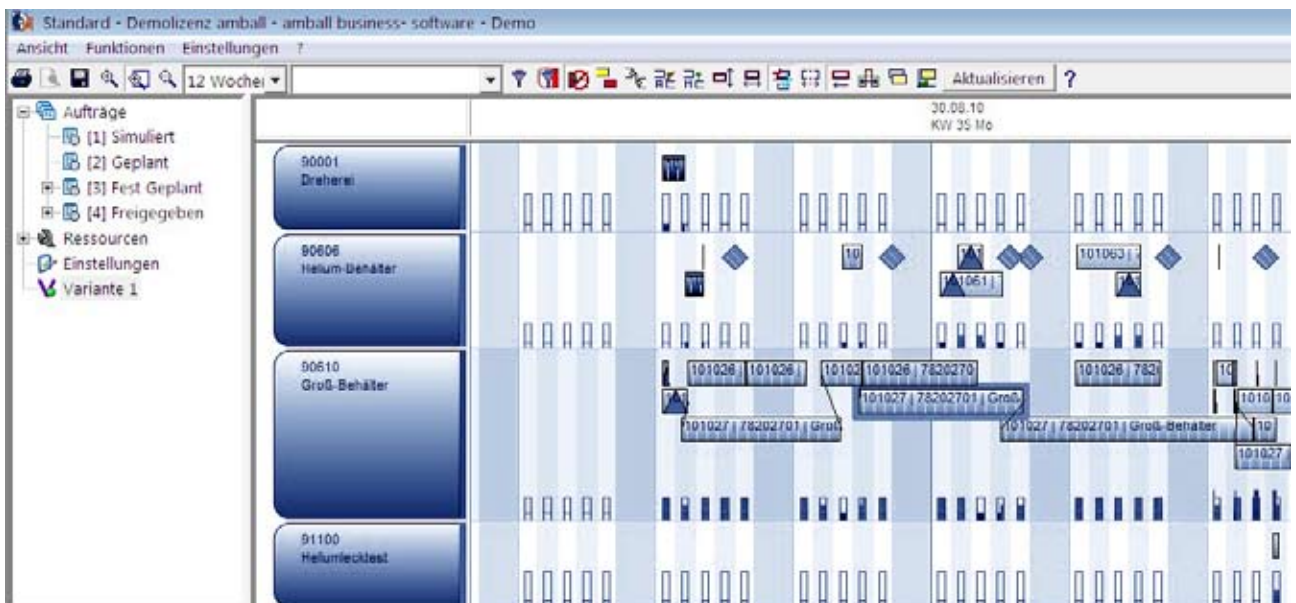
Standard - Demolizenz amball - amball business- software - Demo

Ansicht Funktionen Einstellungen ?

12 Wochen

Aktualisieren ?

Aufträge
[1] Simuliert
[2] Geplant
[3] Fest Geplant
[4] Freigegeben
Ressourcen
Einstellungen
Variante 1

30.08.10
KW 35 Mo

90001
Dreherei

90606
Helium-Behälter

10
101063 |
101061 |

90610
Groß-Behälter

101026 | 101026 |
10102 101026 | 78202270
101026 | 782
10
101027 | 78202701 | Groß
101027 | 78202701 | Groß
101027 | 78202701 | Groß-Behälter
1010 10
10
101027

91100
Heliumlecktest